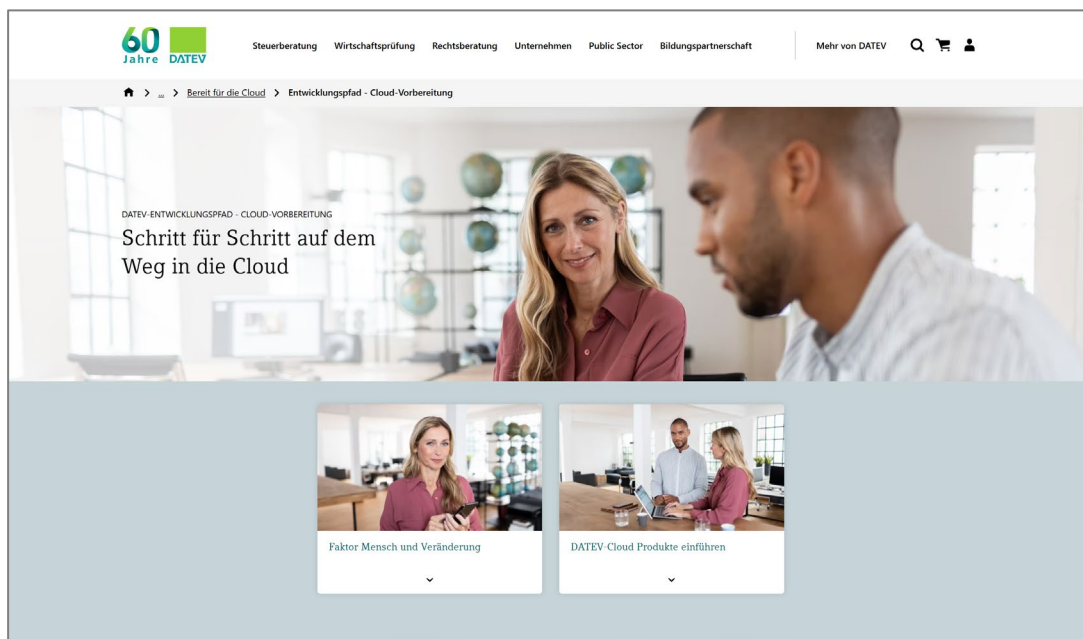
60 Jahre DATEV

Steuerberatung Wirtschaftsprüfung Rechtsberatung Unternehmen Public Sector Bildungspartnerschaft

Mehr von DATEV

> ... > Bereit für die Cloud > Entwicklungspfad - Cloud-Vorbereitung

DATEV-ENTWICKLUNGSPFAD - CLOUD-VORBEREITUNG

Schritt für Schritt auf dem Weg in die Cloud

Faktor Mensch und Veränderung

DATEV-Cloud Produkte einführen